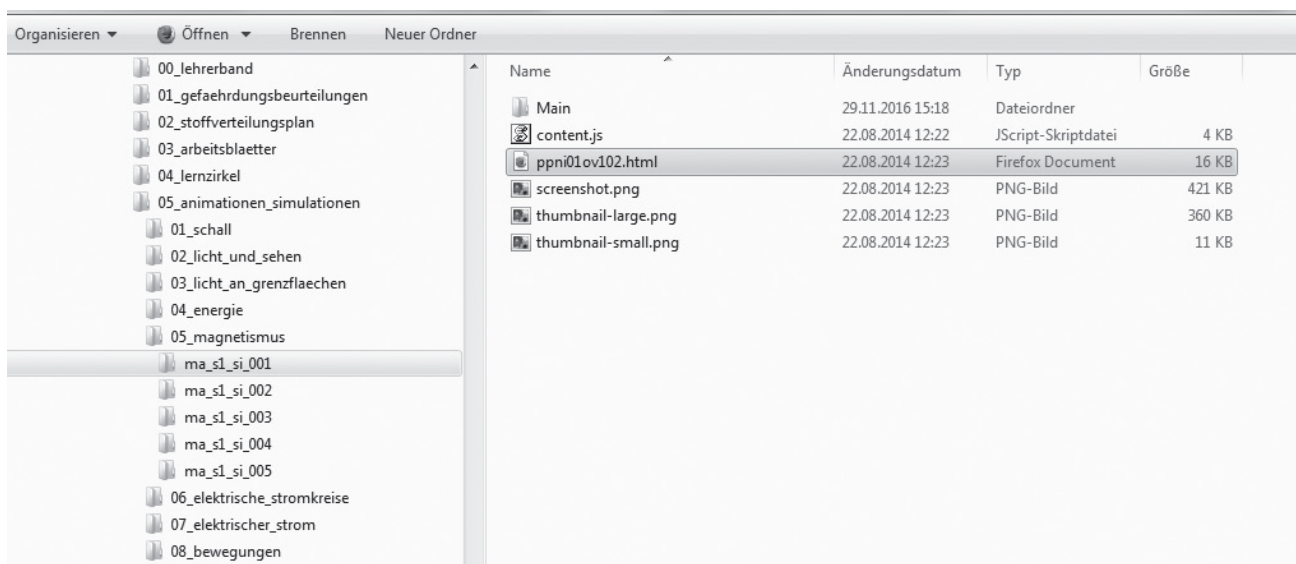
Organisieren ▾ Öffnen ▾ Brennen Neuer Ordner

00_lehrerband
01_gefaehrdungsbeurteilungen
02_stoffverteilungsplan
03_arbeitsblaetter
04_lernzirkel
05_animationen_simulationen
01_schall
02_licht_und_sehen
03_licht_an_grenzflaechen
04_energie
05_magnetismus
ma_s1_si_001
ma_s1_si_002
ma_s1_si_003
ma_s1_si_004
ma_s1_si_005
06_elektrische_stromkreise
07_elektrischer_strom
08_bewegungen

| Name | Änderungsdatum | Typ | Größe |
|---|---|---|---|
| Main | 29.11.2016 15:18 | Dateiordner | |
| content.js | 22.08.2014 12:22 | JScript-Skriptdatei | 4 KB |
| ppni01ov102.html | 22.08.2014 12:23 | Firefox Document | 16 KB |
| screenshot.png | 22.08.2014 12:23 | PNG-Bild | 421 KB |
| thumbnail-large.png | 22.08.2014 12:23 | PNG-Bild | 360 KB |
| thumbnail-small.png | 22.08.2014 12:23 | PNG-Bild | 11 KB |